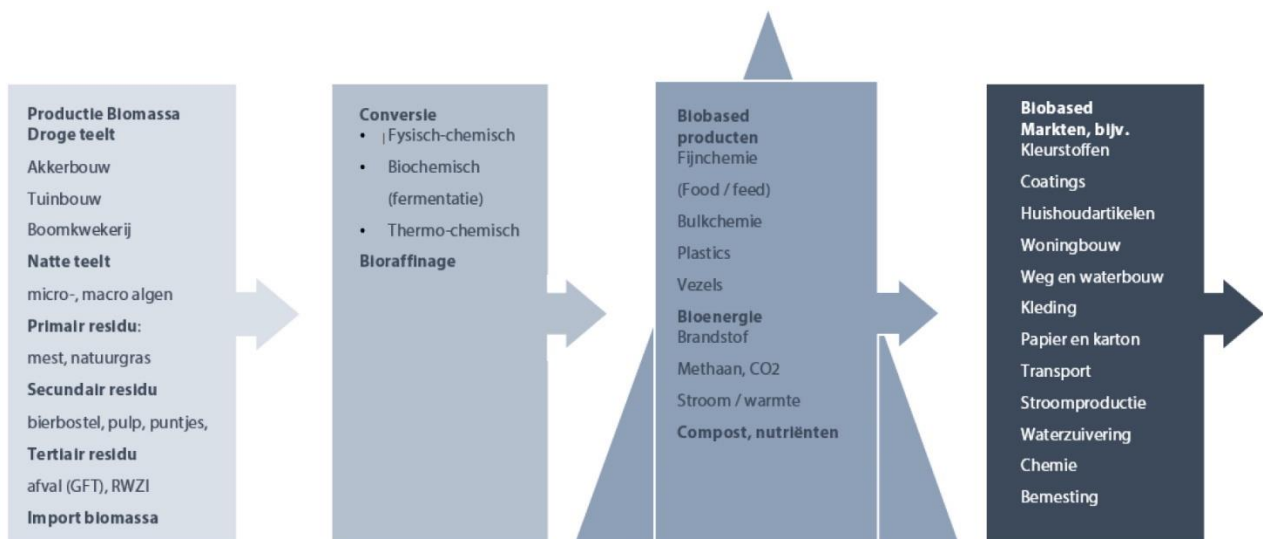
Productie Biomassa
Droge teelt
Akkerbouw
Tuinbouw
Boomkwekerij
Natte teelt
micro-, macro algen
Primair residu:
mest, natuurgras
Secundair residu
bierbostel, pulp, puntjes,
Tertiair residu
afval (GFT), RWZI
Import biomassa

Conversie
- Fysisch-chemisch
- Biochemisch (fermentatie)
- Thermo-chemisch
Bioraffinage

Biobased producten
Fijnchemie
(Food / feed)
Bulkchemie
Plastics
Vezels
Bioenergie
Brandstof
Methaan, CO2
Stroom / warmte
Compost, nutriënten

Biobased Markten, bijv.
Kleurstoffen
Coatings
Huishoudartikelen
Woningbouw
Weg en waterbouw
Kleding
Papier en karton
Transport
Stroomproductie
Waterzuivering
Chemie
Bemesting